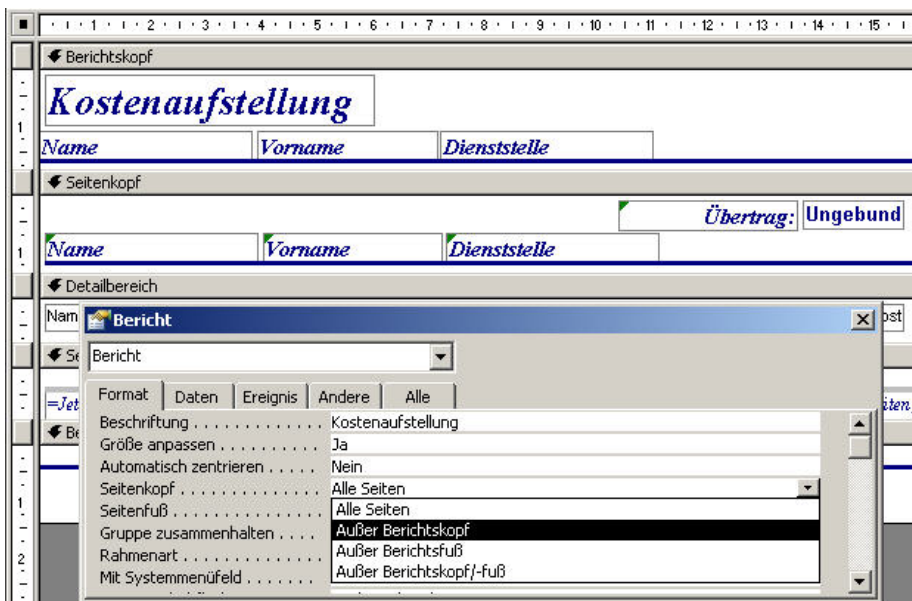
1 · 2 · 3 · 4 · 5 · 6 · 7 · 8 · 9 · 10 · 11 · 12 · 13 · 14 · 15

Berichtskopf

Kostenaufstellung

Name | Vorname | Dienststelle

Seitenkopf

Übertrag: Ungebund

Name | Vorname | Dienststelle

Detailbereich

Nam | bst

Se

=Jet | iten

Be

Bericht

Bericht

Format | Daten | Ereignis | Andere | Alle

Beschriftung . . . . . . . . . . . . Kostenaufstellung
Größe anpassen . . . . . . . . . . Ja
Automatisch zentrieren . . . . . Nein
Seitenkopf . . . . . . . . . . . . . . Alle Seiten
Seitenfuß . . . . . . . . . . . . . .
Gruppe zusammenhalten . . . .
Rahmenart . . . . . . . . . . . . .
Mit Systemmenüfeld . . . . . . .

Alle Seiten
Außer Berichtskopf
Außer Berichtsfuß
Außer Berichtskopf/-fuß